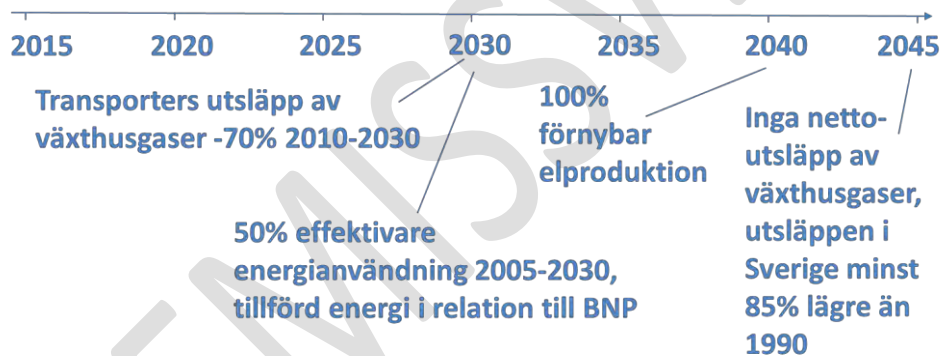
2015 2020 2025 2030 2035 2040 2045

Transporters utsläpp av växthusgaser -70% 2010-2030

100% förnybar elproduktion

Inga netto-utsläpp av växthusgaser, utsläppen i Sverige minst 85% lägre än 1990

50% effektivare energianvändning 2005-2030, tillförd energi i relation till BNP